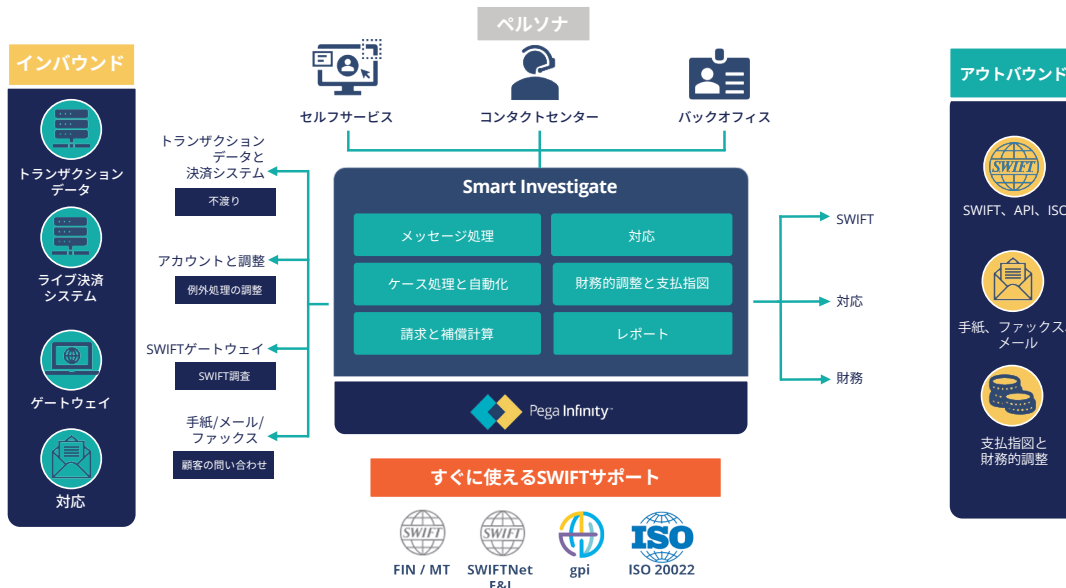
ペルソナ

インバウンド

トランザクションデータ

ライブ決済システム

ゲートウェイ

対応

セルフサービス

コンタクトセンター

バックオフィス

トランザクションデータと決済システム

不渡り

アカウントと調整

例外処理の調整

SWIFTゲートウェイ

SWIFT調査

手紙/メール/ファックス

顧客の問い合わせ

Smart Investigate

メッセージ処理

対応

ケース処理と自動化

財務的調整と支払指図

請求と補償計算

レポート

Pega Infinity

SWIFT

対応

財務

すぐに使えるSWIFTサポート

SWIFT

FIN / MT

SWIFT

SWIFTNet E&I

gpi

ISO

ISO 20022

アウトバウンド

SWIFT

SWIFT、API、ISO

手紙、ファックス、メール

支払指図と財務的調整